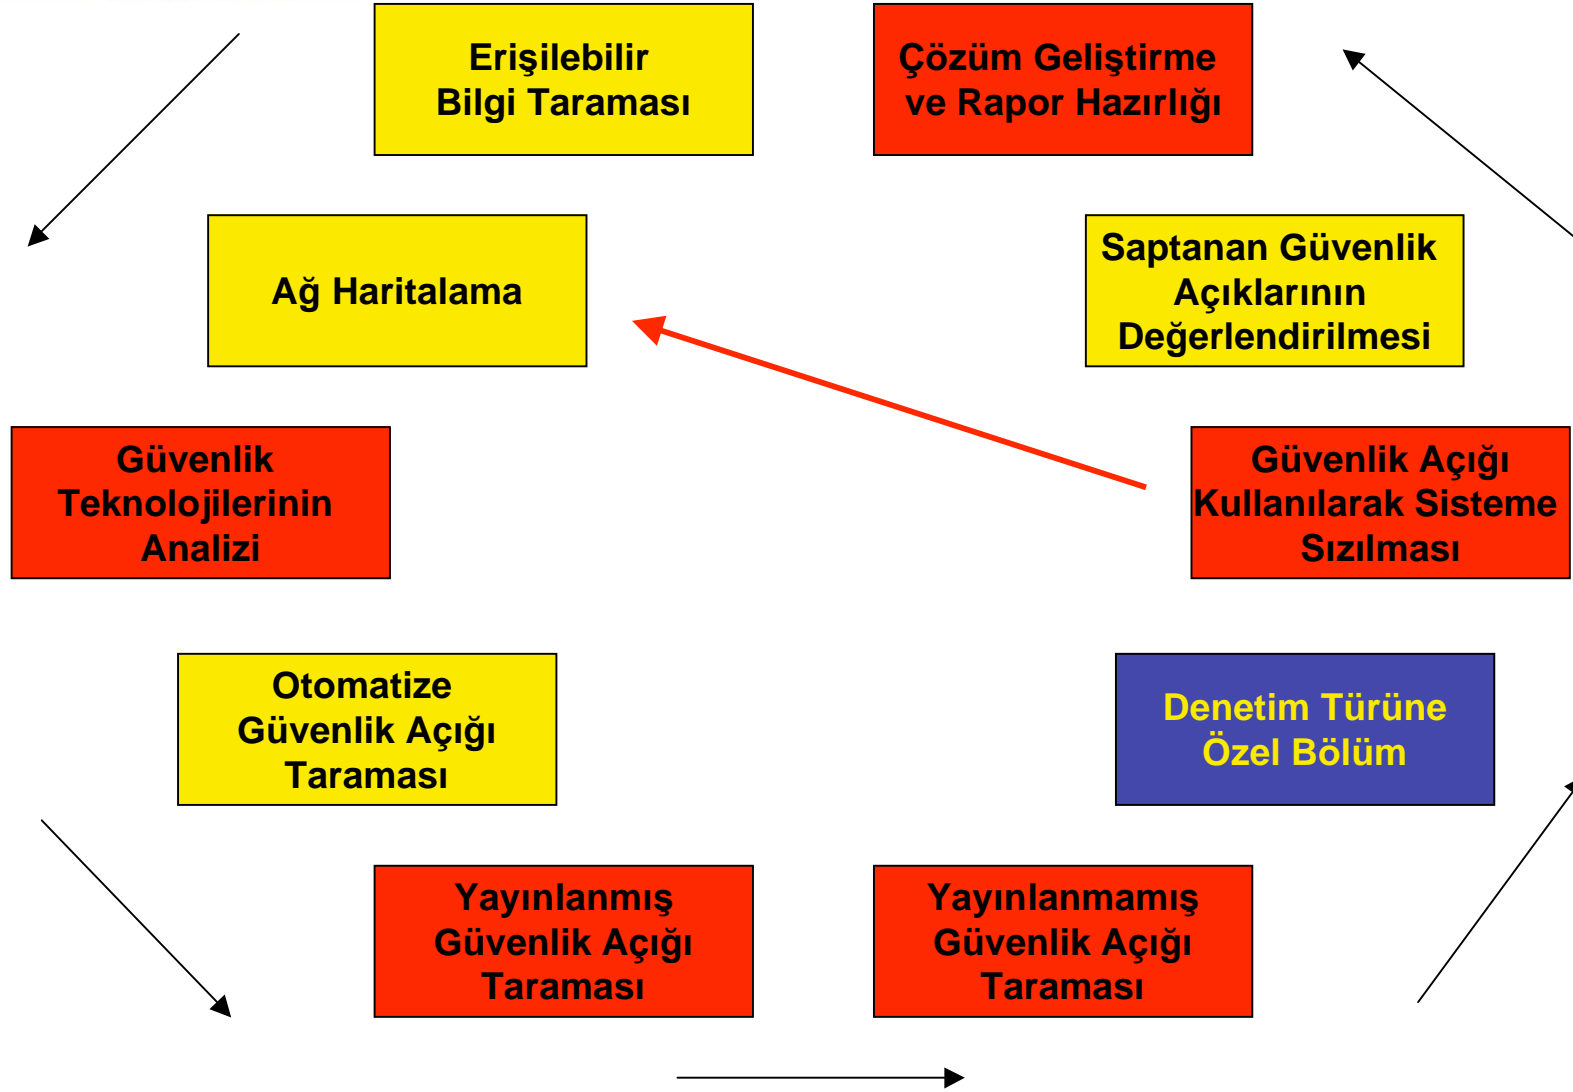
Erişilebilir Bilgi Taraması

Çözüm Geliştirme ve Rapor Hazırlığı

Ağ Haritalama

Saptanan Güvenlik Açıklarının Değerlendirilmesi

Güvenlik Teknolojilerinin Analizi

Güvenlik Açığı Kullanılarak Sisteme Sızılması

Otomatize Güvenlik Açığı Taraması

Denetim Türüne Özel Bölüm

Yayınlanmış Güvenlik Açığı Taraması

Yayınlanmamış Güvenlik Açığı Taraması